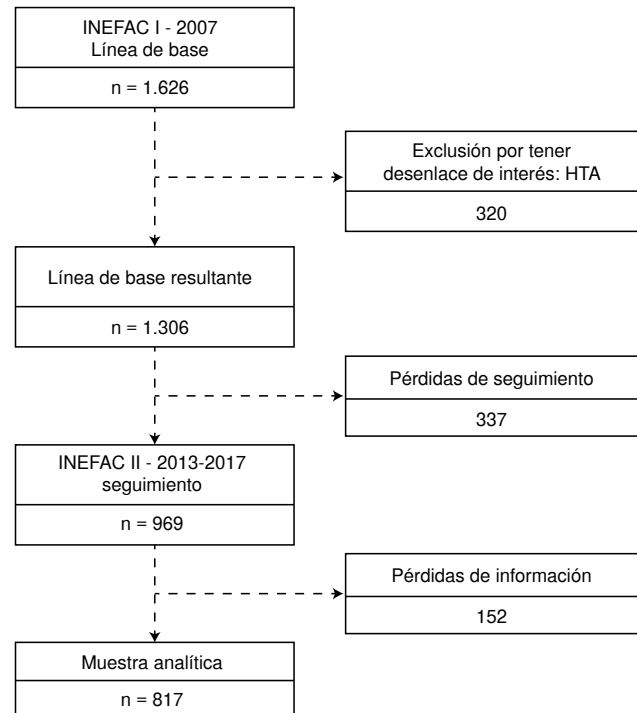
INEFAC I - 2007
Línea de base

n = 1.626

Exclusión por tener desenlace de interés: HTA

320

Línea de base resultante

n = 1.306

Pérdidas de seguimiento

337

INEFAC II - 2013-2017
seguimiento

n = 969

Pérdidas de información

152

Muestra analítica

n = 817